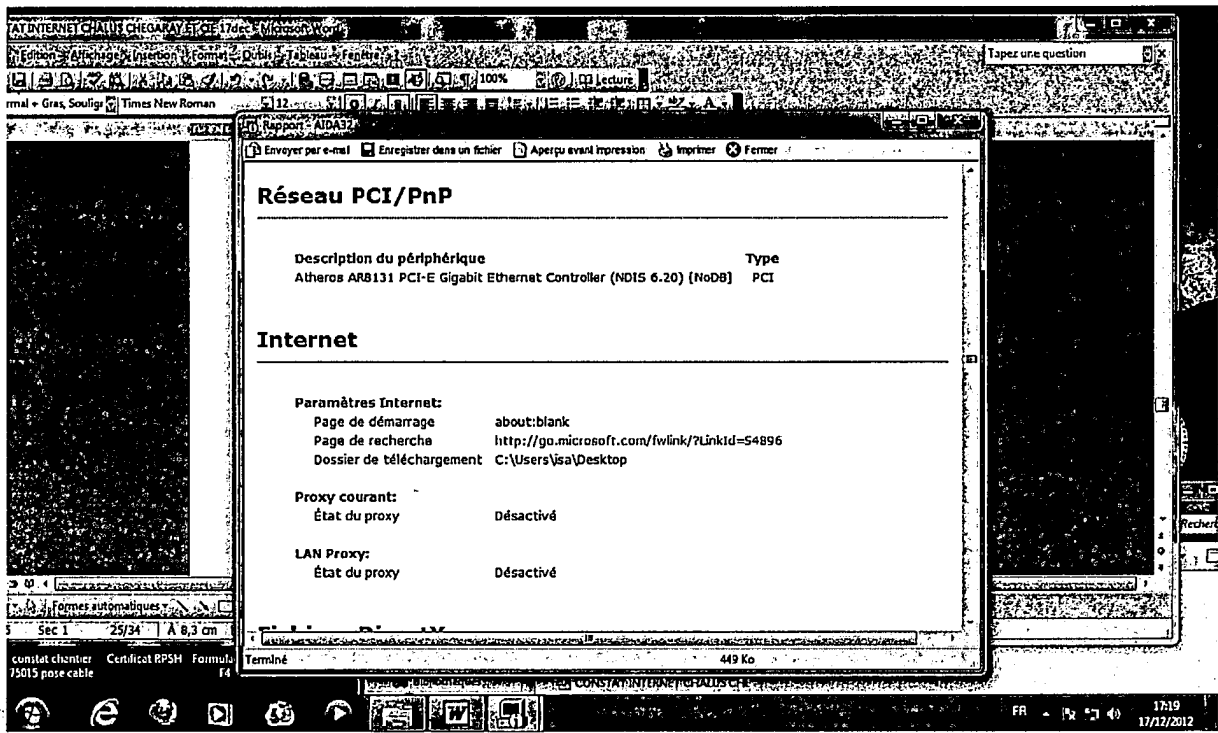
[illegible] - Microsoft Word

Tapez une question

Edition Affichage Insertion Format Outils Tableau Fenêtre

100% Lecture

rmal + Gras, Soulign Times New Roman 12

Rapport - AIDA32

Envoyer par e-mail Enregistrer dans un fichier Aperçu avant impression Imprimer Fermer

Réseau PCI/PnP

| Description du périphérique | Type |
|---|---|
| Atheros AR8131 PCI-E Gigabit Ethernet Controller (NDIS 6.20) (NoDB) | PCI |

Internet

Paramètres Internet:
Page de démarrage about:blank
Page de recherche http://go.microsoft.com/fwlink/?LinkId=54896
Dossier de téléchargement C:\Users\isa\Desktop

Proxy courant:
État du proxy Désactivé

LAN Proxy:
État du proxy Désactivé

Terminé 449 Ko

Formes automatiques

Sec 1 25/34 À 8,3 cm

constat chantier Certificat RPSH Formul 75015 pose cable F4

CONSTAT INTERNET CHAUSSEE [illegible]

Recher

FR 17:19 17/12/2012